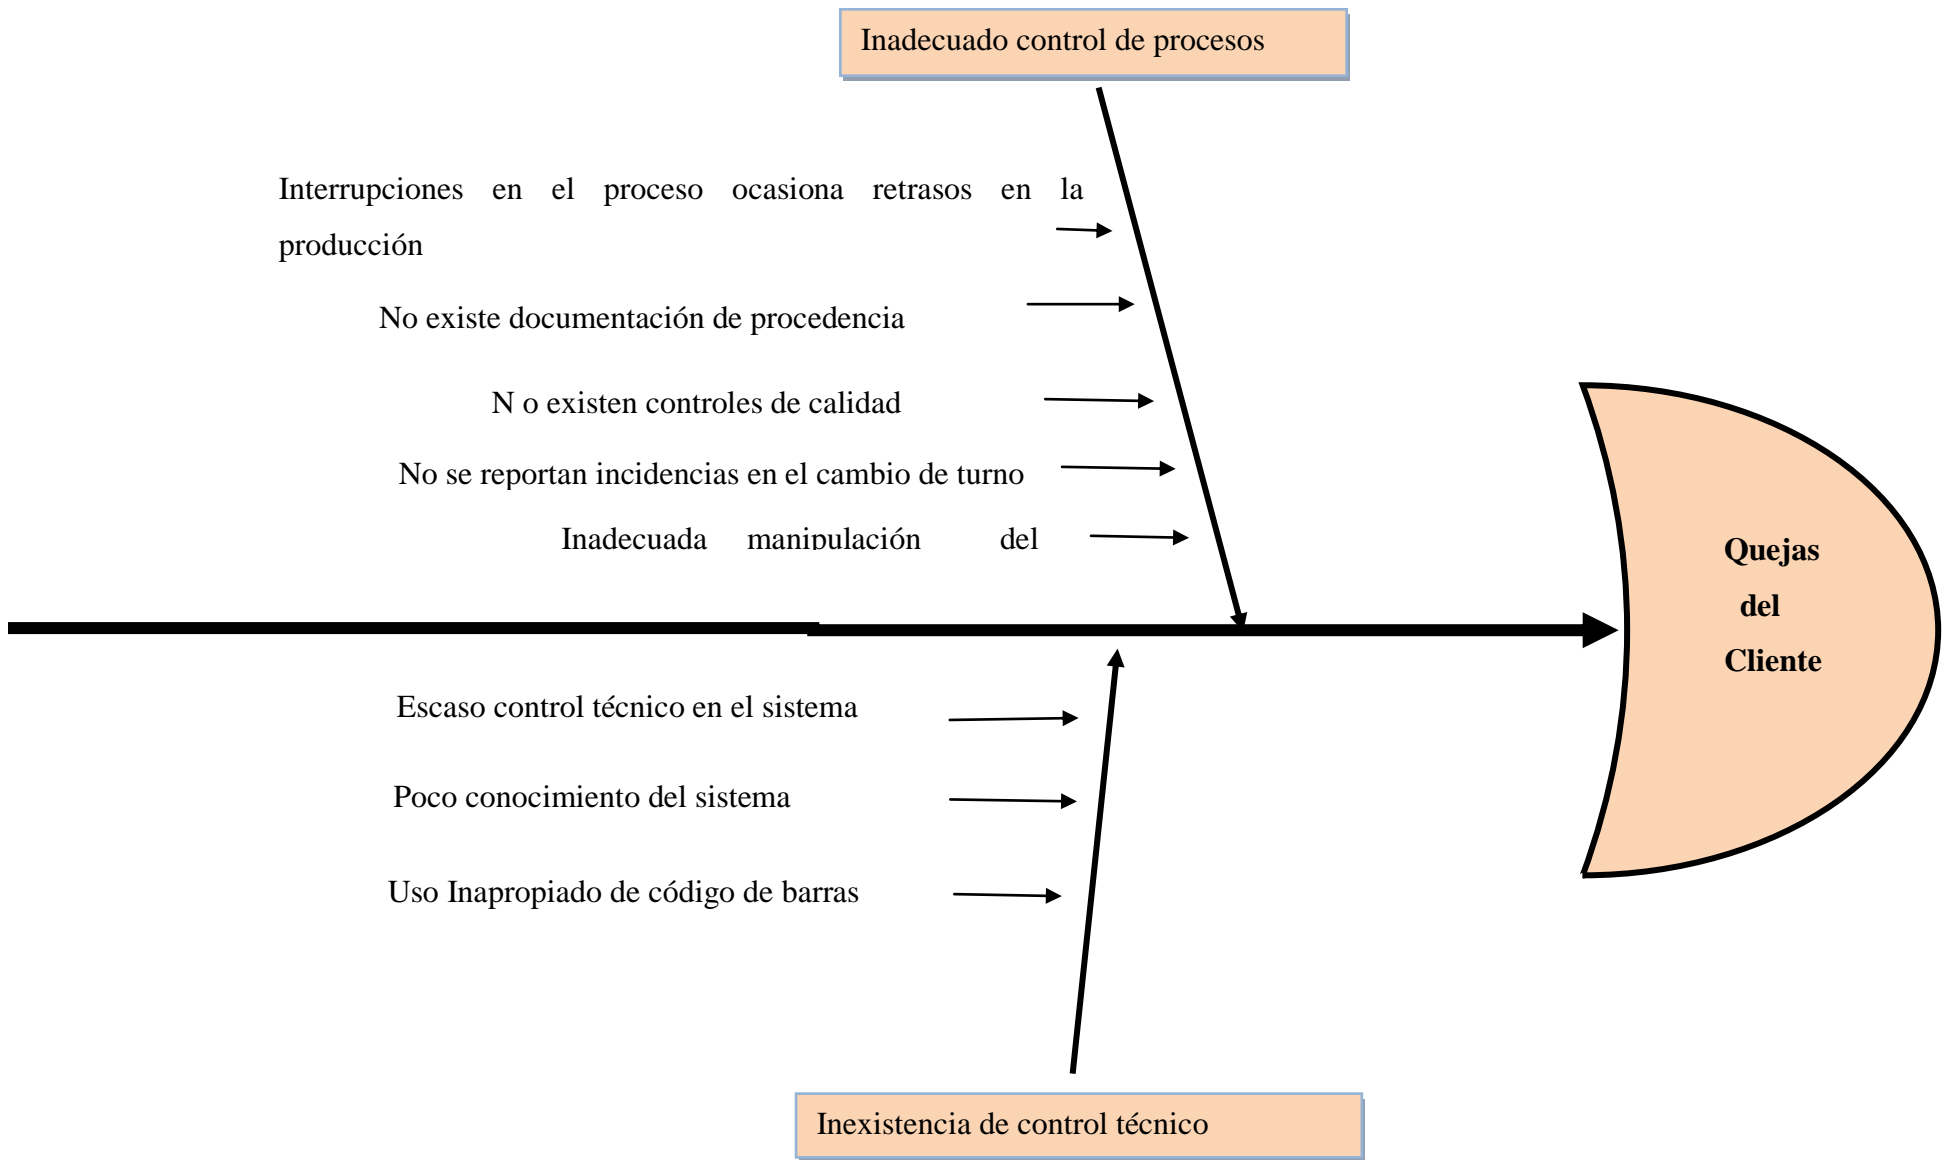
Inadecuado control de procesos

Interrupciones en el proceso ocasiona retrasos en la producción

No existe documentación de procedencia

N o existen controles de calidad

No se reportan incidencias en el cambio de turno

Inadecuada manipulación del

Quejas del Cliente

Escaso control técnico en el sistema

Poco conocimiento del sistema

Uso Inapropiado de código de barras

Inexistencia de control técnico